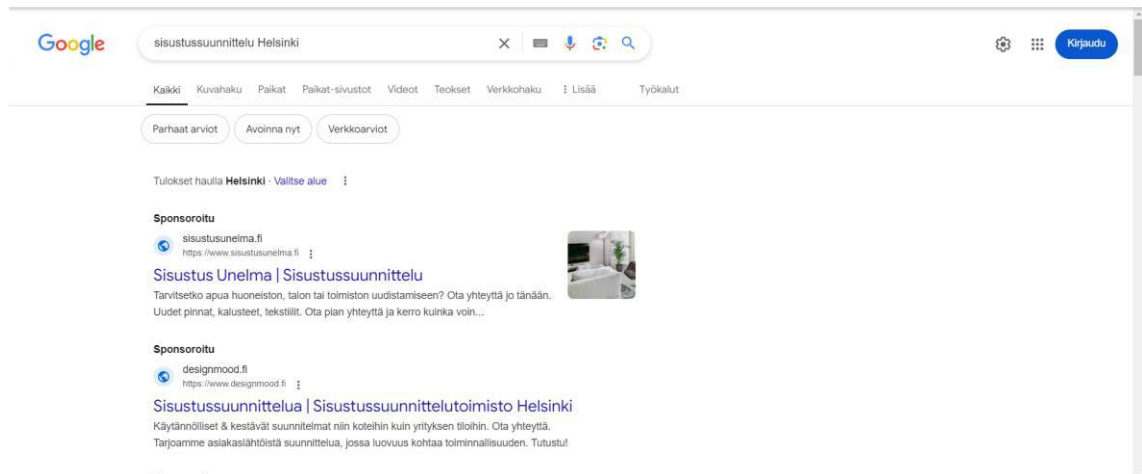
Google

sisustussuunnittelu Helsinki

Kirjaudu

Kaikki Kuvahaku Paikat Paikat-sivustot Videot Teokset Verkkohaku ⋮ Lisää Työkalut

Parhaat arviot Avoinna nyt Verkkoarviot

Tulokset haulla **Helsinki** · Valitse alue ⋮

Sponsoroitu

sisustusunelma.fi
https://www.sisustusunelma.fi ⋮

Sisustus Unelma | Sisustussuunnittelu

Tarvitsetko apua huoneiston, talon tai toimiston uudistamiseen? Ota yhteyttä jo tänään. Uudet pinnat, kalusteet, tekstiilit. Ota pian yhteyttä ja kerro kuinka voin...

Sponsoroitu

designmood.fi
https://www.designmood.fi ⋮

Sisustussuunnittelua | Sisustussuunnittelutoimisto Helsinki

Käytännölliset & kestävät suunnitelmat niin koteihin kuin yrityksen tiloihin. Ota yhteyttä. Tarjoamme asiakaslähtöistä suunnittelua, jossa luovuus kohtaa toiminnallisuuden. Tutustu!